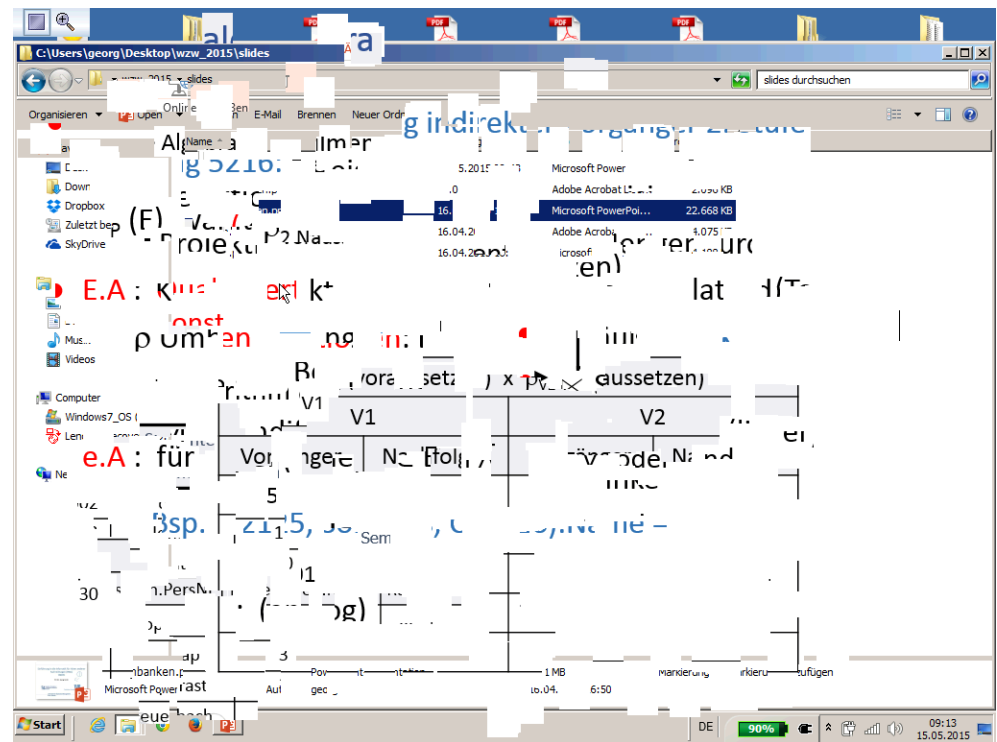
C:\Users\georg\Desktop\wzw_2015\slides

slides

slides durchsuchen

Organisieren Open E-Mail Brennen Neuer Ordn

Online Ben

Name

Algebra

g indirekter Vorgänger

g 5216:

5.2015 Microsoft Power

Adobe Acrobat 2.090 KB

(F) 16. Microsoft PowerPoi... 22.668 KB

Projekt P2 Nach 16.04.20 Adobe Acrobat 4.075

16.04.20 Microsoft

Dropbox

Zuletzt be

SkyDrive

E.A : k k lat d(T

onst

p umben ng

Mus

Videos

B (vorausetzen) x p (vorausetzen)

Computer

Windows7_OS

V1

| V1 | | V2 |
|---|---|---|
| Vorgänger | Nachfolger | Vorgänger | Nachfolger |

e.A : für

Ne

5

Bsp. 2115, Name –

Sem

1

01

30 n.PersN

(g)

3

banken.p 1 MB Markierung Markierung aufügen

Microsoft Power ast Auf 16.04. 6:50

Start

DE 90% 09:13 15.05.2015